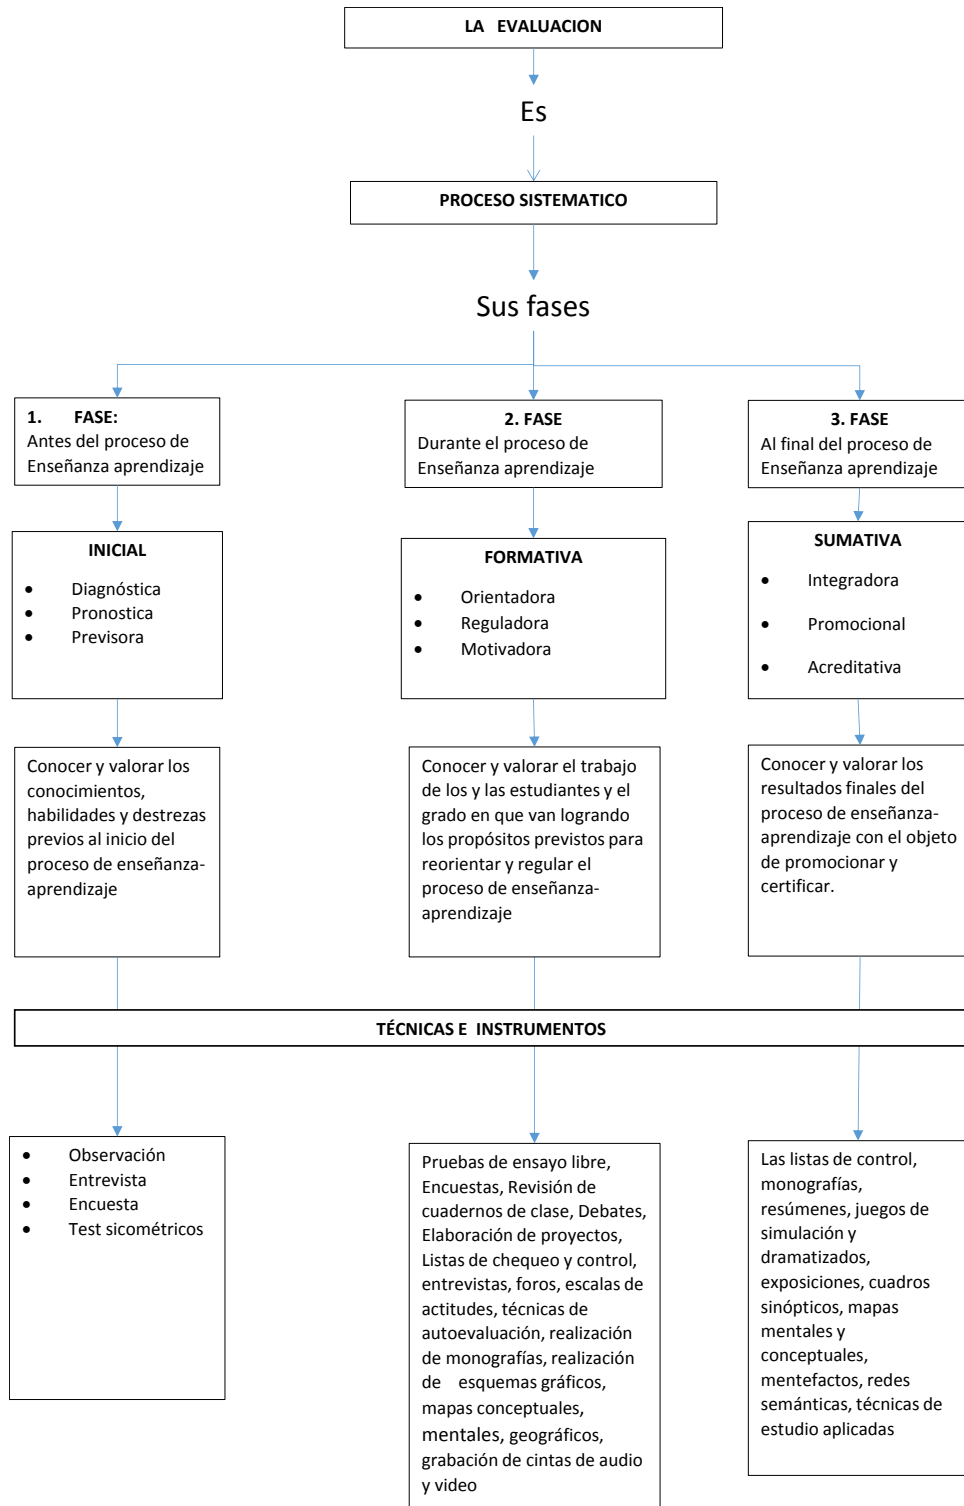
LA EVALUACION

Es

PROCESO SISTEMATICO

Sus fases

1. FASE:
Antes del proceso de Enseñanza aprendizaje

2. FASE
Durante el proceso de Enseñanza aprendizaje

3. FASE
Al final del proceso de Enseñanza aprendizaje

INICIAL
- Diagnóstica
- Pronostica
- Previsora

FORMATIVA
- Orientadora
- Reguladora
- Motivadora

SUMATIVA
- Integradora
- Promocional
- Acreditativa

Conocer y valorar los conocimientos, habilidades y destrezas previos al inicio del proceso de enseñanza-aprendizaje

Conocer y valorar el trabajo de los y las estudiantes y el grado en que van logrando los propósitos previstos para reorientar y regular el proceso de enseñanza-aprendizaje

Conocer y valorar los resultados finales del proceso de enseñanza-aprendizaje con el objeto de promocionar y certificar.

TÉCNICAS E INSTRUMENTOS

- Observación
- Entrevista
- Encuesta
- Test sicométricos

Pruebas de ensayo libre, Encuestas, Revisión de cuadernos de clase, Debates, Elaboración de proyectos, Listas de chequeo y control, entrevistas, foros, escalas de actitudes, técnicas de autoevaluación, realización de monografías, realización de esquemas gráficos, mapas conceptuales, mentales, geográficos, grabación de cintas de audio y video

Las listas de control, monografías, resúmenes, juegos de simulación y dramatizados, exposiciones, cuadros sinópticos, mapas mentales y conceptuales, mentefactos, redes semánticas, técnicas de estudio aplicadas